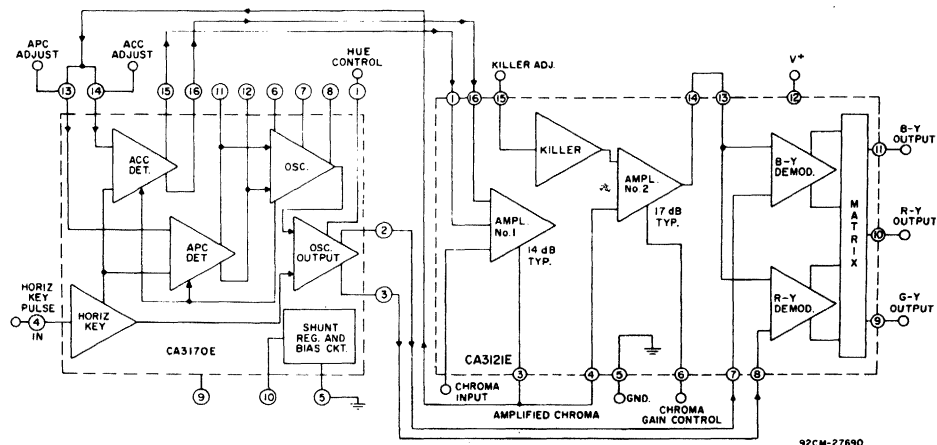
APC ADJUST
ACC ADJUST
HUE CONTROL
13
14
15
16
11
12
6
7
8
1
ACC DET.
OSC.
APC DET
OSC. OUTPUT
2
3
HORIZ KEY PULSE IN
4
HORIZ KEY
SHUNT REG. AND BIAS CKT.
CA3170E
9
10
5
KILLER ADJ.
V+
1
6
15
14
13
12
KILLER
AMPL No. 2
17 dB TYP.
AMPL No. 1
14 dB TYP.
B-Y DEMOD.
R-Y DEMOD.
M A T R I X
11
B-Y OUTPUT
10
R-Y OUTPUT
9
G-Y OUTPUT
CA3121E
3
4
5
6
7
8
CHROMA INPUT
GND.
AMPLIFIED CHROMA
CHROMA GAIN CONTROL
92CM-27690